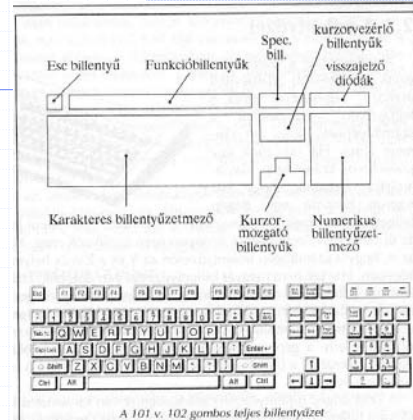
Esc billentyű

Funkcióbillentyűk

Spec. bill.

kurzorvezérlő billentyűk

visszajelző diódák

Karakteres billentyűzetmező

Kurzormozgató billentyűk

Numerikus billentyűzetmező

Esc F1 F2 F3 F4 F5 F6 F7 F8 F9 F10 F11 F12

Tab Q W E R T Y U I O P

Caps Lock A S D F G H J K L Enter

Shift Z X C V B N M Shift

Ctrl Alt Alt Ctrl

A 101 v. 102 gombos teljes billentyűzet